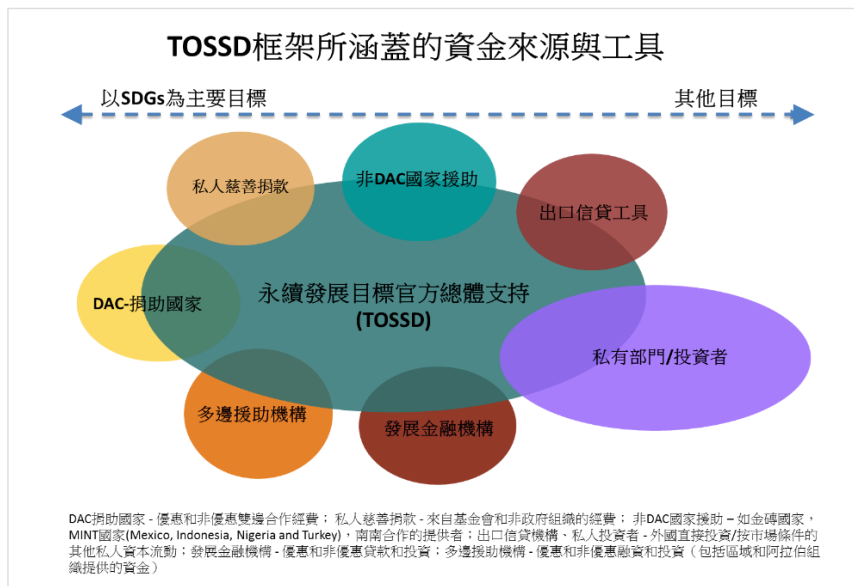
TOSSD框架所涵蓋的資金來源與工具

以SDGs為主要目標

其他目標

私人慈善捐款

非DAC國家援助

出口信貸工具

DAC-捐助國家

永續發展目標官方總體支持
(TOSSD)

私有部門/投資者

多邊援助機構

發展金融機構

DAC捐助國家 - 優惠和非優惠雙邊合作經費； 私人慈善捐款 - 來自基金會和非政府組織的經費； 非DAC國家援助 – 如金磚國家，MINT國家(Mexico, Indonesia, Nigeria and Turkey)，南南合作的提供者；出口信貸機構、私人投資者 - 外國直接投資/按市場條件的其他私人資本流動；發展金融機構 - 優惠和非優惠貸款和投資；多邊援助機構 - 優惠和非優惠融資和投資（包括區域和阿拉伯組織提供的資金）